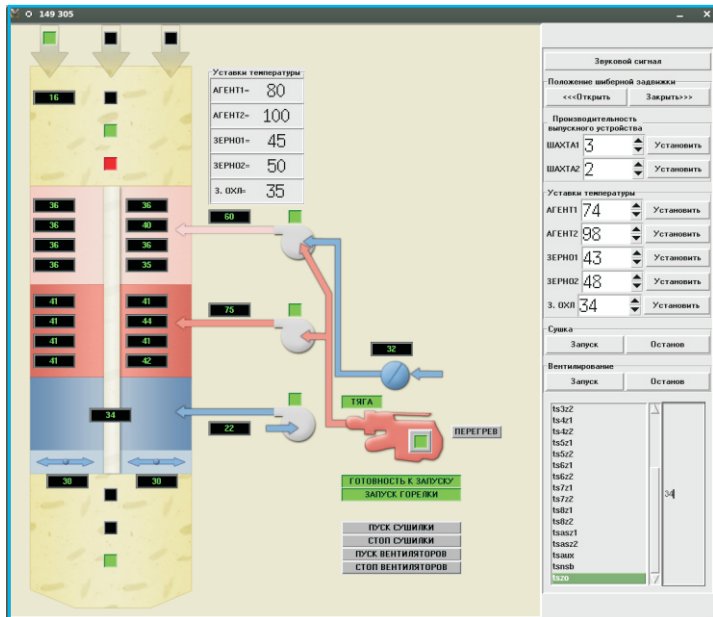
149 305

16

Уставки температуры
АГЕНТ1= 80
АГЕНТ2= 100
ЗЕРНО1= 45
ЗЕРНО2= 50
З. ОХЛ= 35

36 36
36 40
36 36
36 35

60

41 41
41 44
41 41
41 42

75

32

ТЯГА

34

22

ПЕРЕГРЕВ

30 30

ГОТОВНОСТЬ К ЗАПУСКУ
ЗАПУСК ГОРЕЛКИ

ПУСК СУШИЛКИ
СТОП СУШИЛКИ
ПУСК ВЕНТИЛЯТОРОВ
СТОП ВЕНТИЛЯТОРОВ

Звуковой сигнал
Положение шиберной задвижки
<<<Открыть Закрыть>>>
Производительность выпускного устройства
ШАХТА1 3 Установить
ШАХТА2 2 Установить
Уставки температуры
АГЕНТ1 74 Установить
АГЕНТ2 98 Установить
ЗЕРНО1 43 Установить
ЗЕРНО2 48 Установить
З. ОХЛ 34 Установить
Сушка
Запуск Останов
Вентилирование
Запуск Останов

ts3z2
ts4z1
ts4z2
ts5z1
ts5z2
ts6z1
ts6z2
ts7z1
ts7z2
ts8z1
ts8z2
tsasz1
tsasz2
tsaux
tsnsb
tszo

34